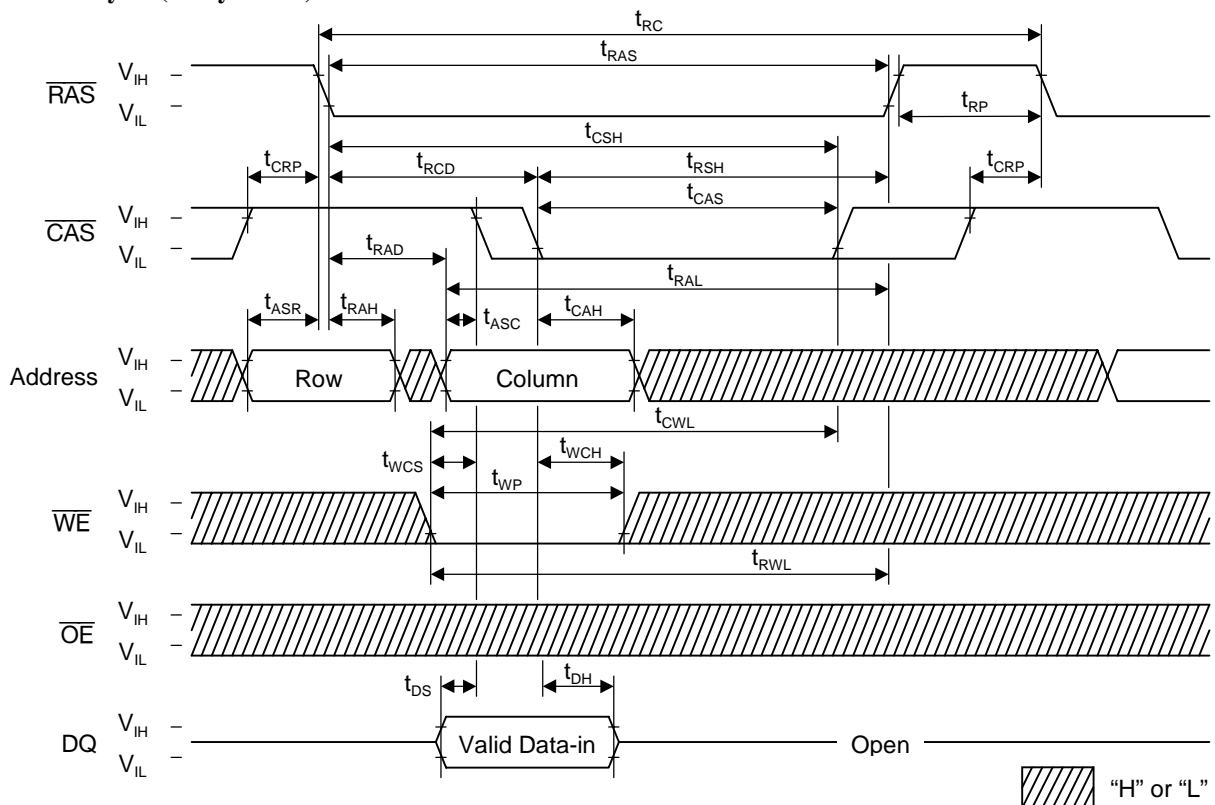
$t_{RC}$
$t_{RAS}$
$\overline{RAS}$ $V_{IH}$ – $V_{IL}$ –
$t_{RP}$
$t_{CSH}$
$t_{CRP}$ $t_{RCD}$ $t_{RSH}$ $t_{CRP}$
$t_{CAS}$
$\overline{CAS}$ $V_{IH}$ – $V_{IL}$ –
$t_{RAD}$
$t_{RAL}$
$t_{ASR}$ $t_{RAH}$ $t_{ASC}$ $t_{CAH}$
Address $V_{IH}$ – $V_{IL}$ – Row Column
$t_{CWL}$
$t_{WCS}$ $t_{WCH}$
$t_{WP}$
$\overline{WE}$ $V_{IH}$ – $V_{IL}$ –
$t_{RWL}$
$\overline{OE}$ $V_{IH}$ – $V_{IL}$ –
$t_{DS}$ $t_{DH}$
DQ $V_{IH}$ – $V_{IL}$ – Valid Data-in Open
"H" or "L"